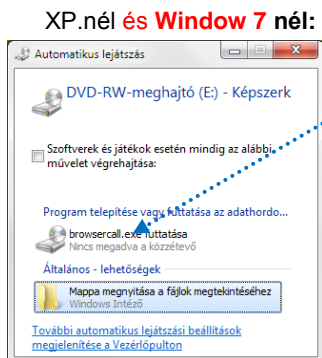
XP.nél és Window 7 nél:

Automatikus lejátszás

DVD-RW-meghajtó (E:) - Képszerk

Szoftverek és játékok esetén mindig az alábbi művelet végrehajtása:

Program telepítése vagy futtatása az adathordo...

browsercall.exe futtatása
Nincs megadva a közzétevő

Általános - lehetőségek

Mappa megnyitása a fájlok megtekintéséhez
Windows Intéző

További automatikus lejátszási beállítások megjelenítése a Vezérlőpulton